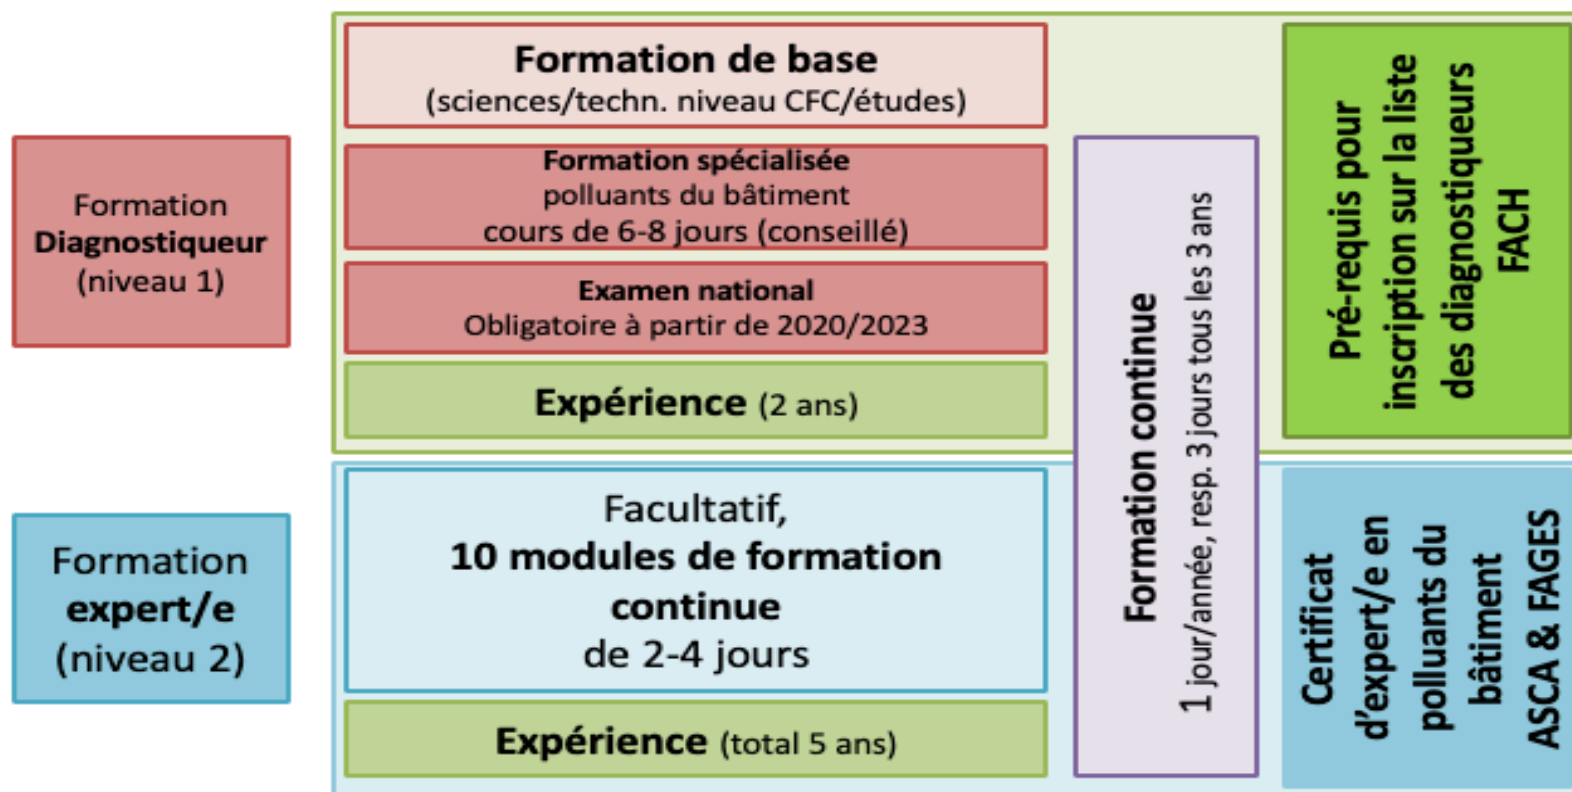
Formation Diagnostiqueur (niveau 1)

Formation de base
(sciences/techn. niveau CFC/études)

Formation spécialisée
polluants du bâtiment
cours de 6-8 jours (conseillé)

Examen national
Obligatoire à partir de 2020/2023

Expérience (2 ans)

Formation continue
1 jour/année, resp. 3 jours tous les 3 ans

Pré-requis pour inscription sur la liste des diagnostiqueurs FACH

Formation expert/e (niveau 2)

Facultatif,
10 modules de formation continue
de 2-4 jours

Expérience (total 5 ans)

Certificat d'expert/e en polluants du bâtiment ASCA & FAGES